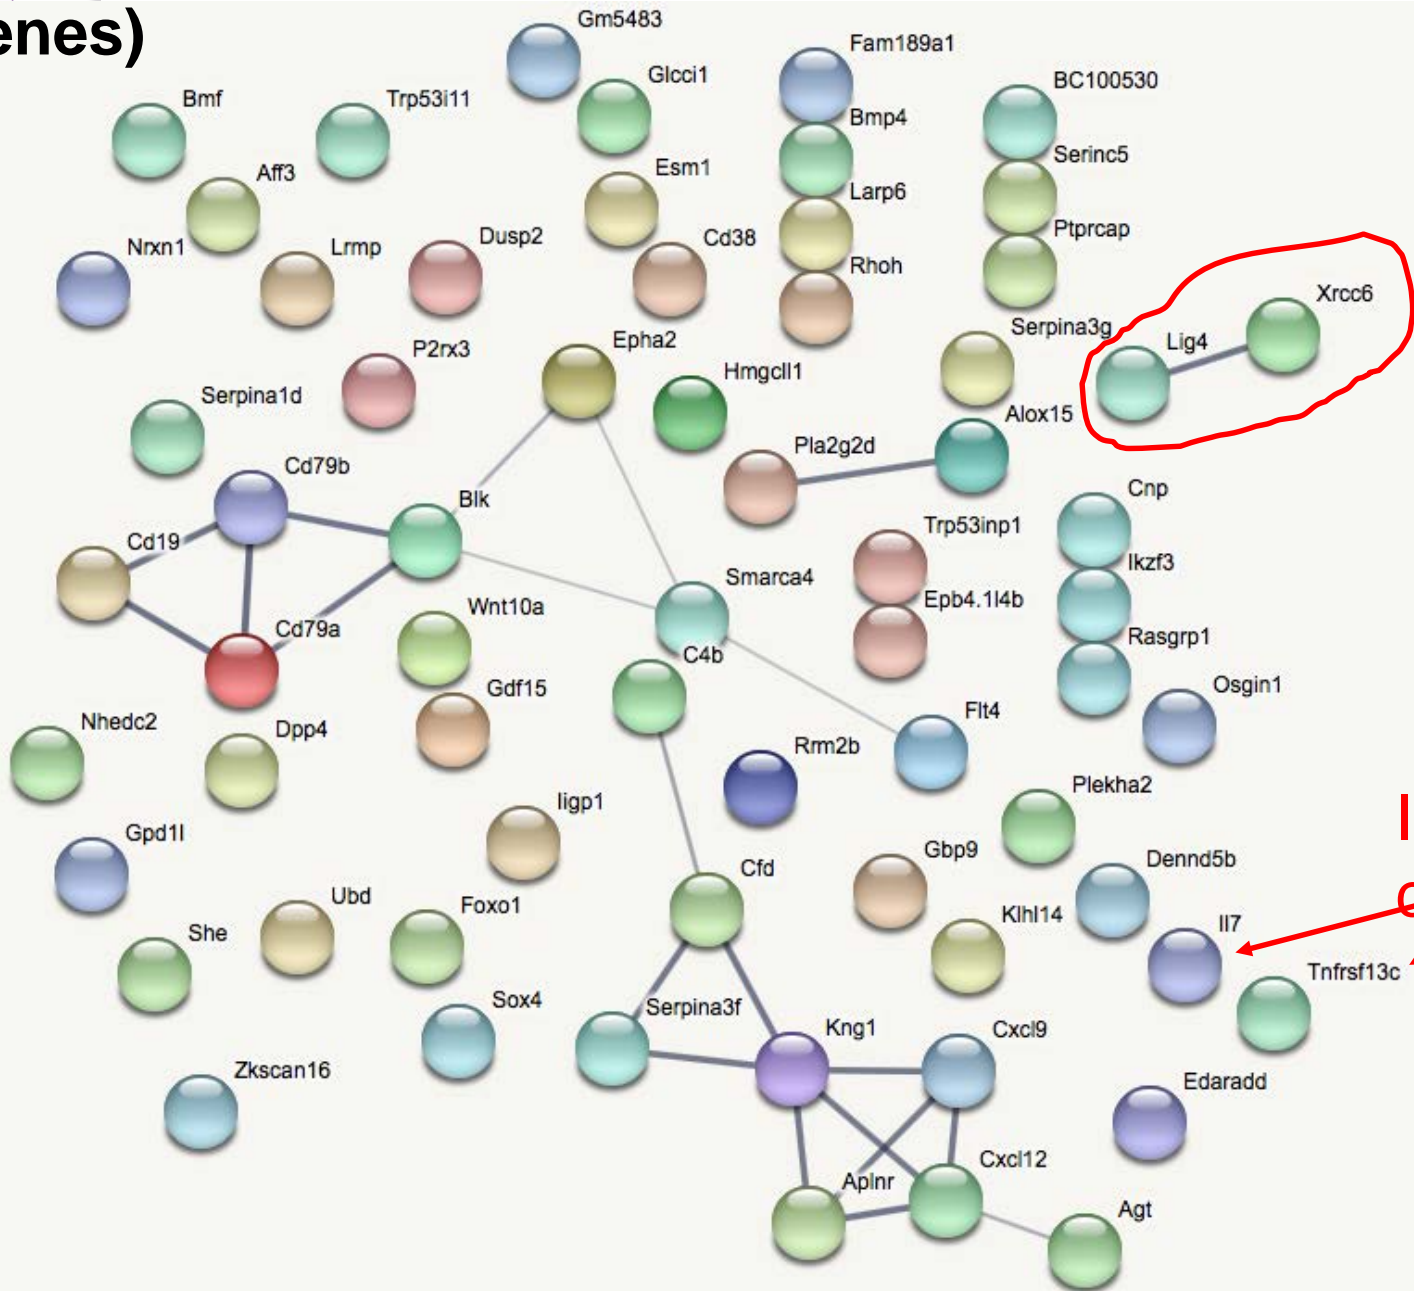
enes)

Gm5483
Fam189a1
Bmf
Trp53i11
Glcci1
BC100530
Bmp4
Aff3
Esm1
Serinc5
Larp6
Nrxn1
Lrmp
Dusp2
Cd38
Ptprcap
Rhoh
Serpina3g
Xrcc6
Lig4
P2rx3
Epha2
Hmgcll1
Serpina1d
Alox15
Pla2g2d
Cd79b
Cnp
Blk
Trp53inp1
Cd19
Ikzf3
Smarca4
Wnt10a
Epb4.1l4b
Cd79a
Rasgrp1
C4b
Gdf15
Osgin1
Nhedc2
Flt4
Dpp4
Rrm2b
Plekha2
Iigp1
Gpd1l
Gbp9
Dennd5b
Cfd
Ubd
Klhl14
Il7
Foxo1
She
Tnfrsf13c
Sox4
Serpina3f
Kng1
Cxcl9
Zkscan16
Edaradd
Cxcl12
Aplnr
Agt
I
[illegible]